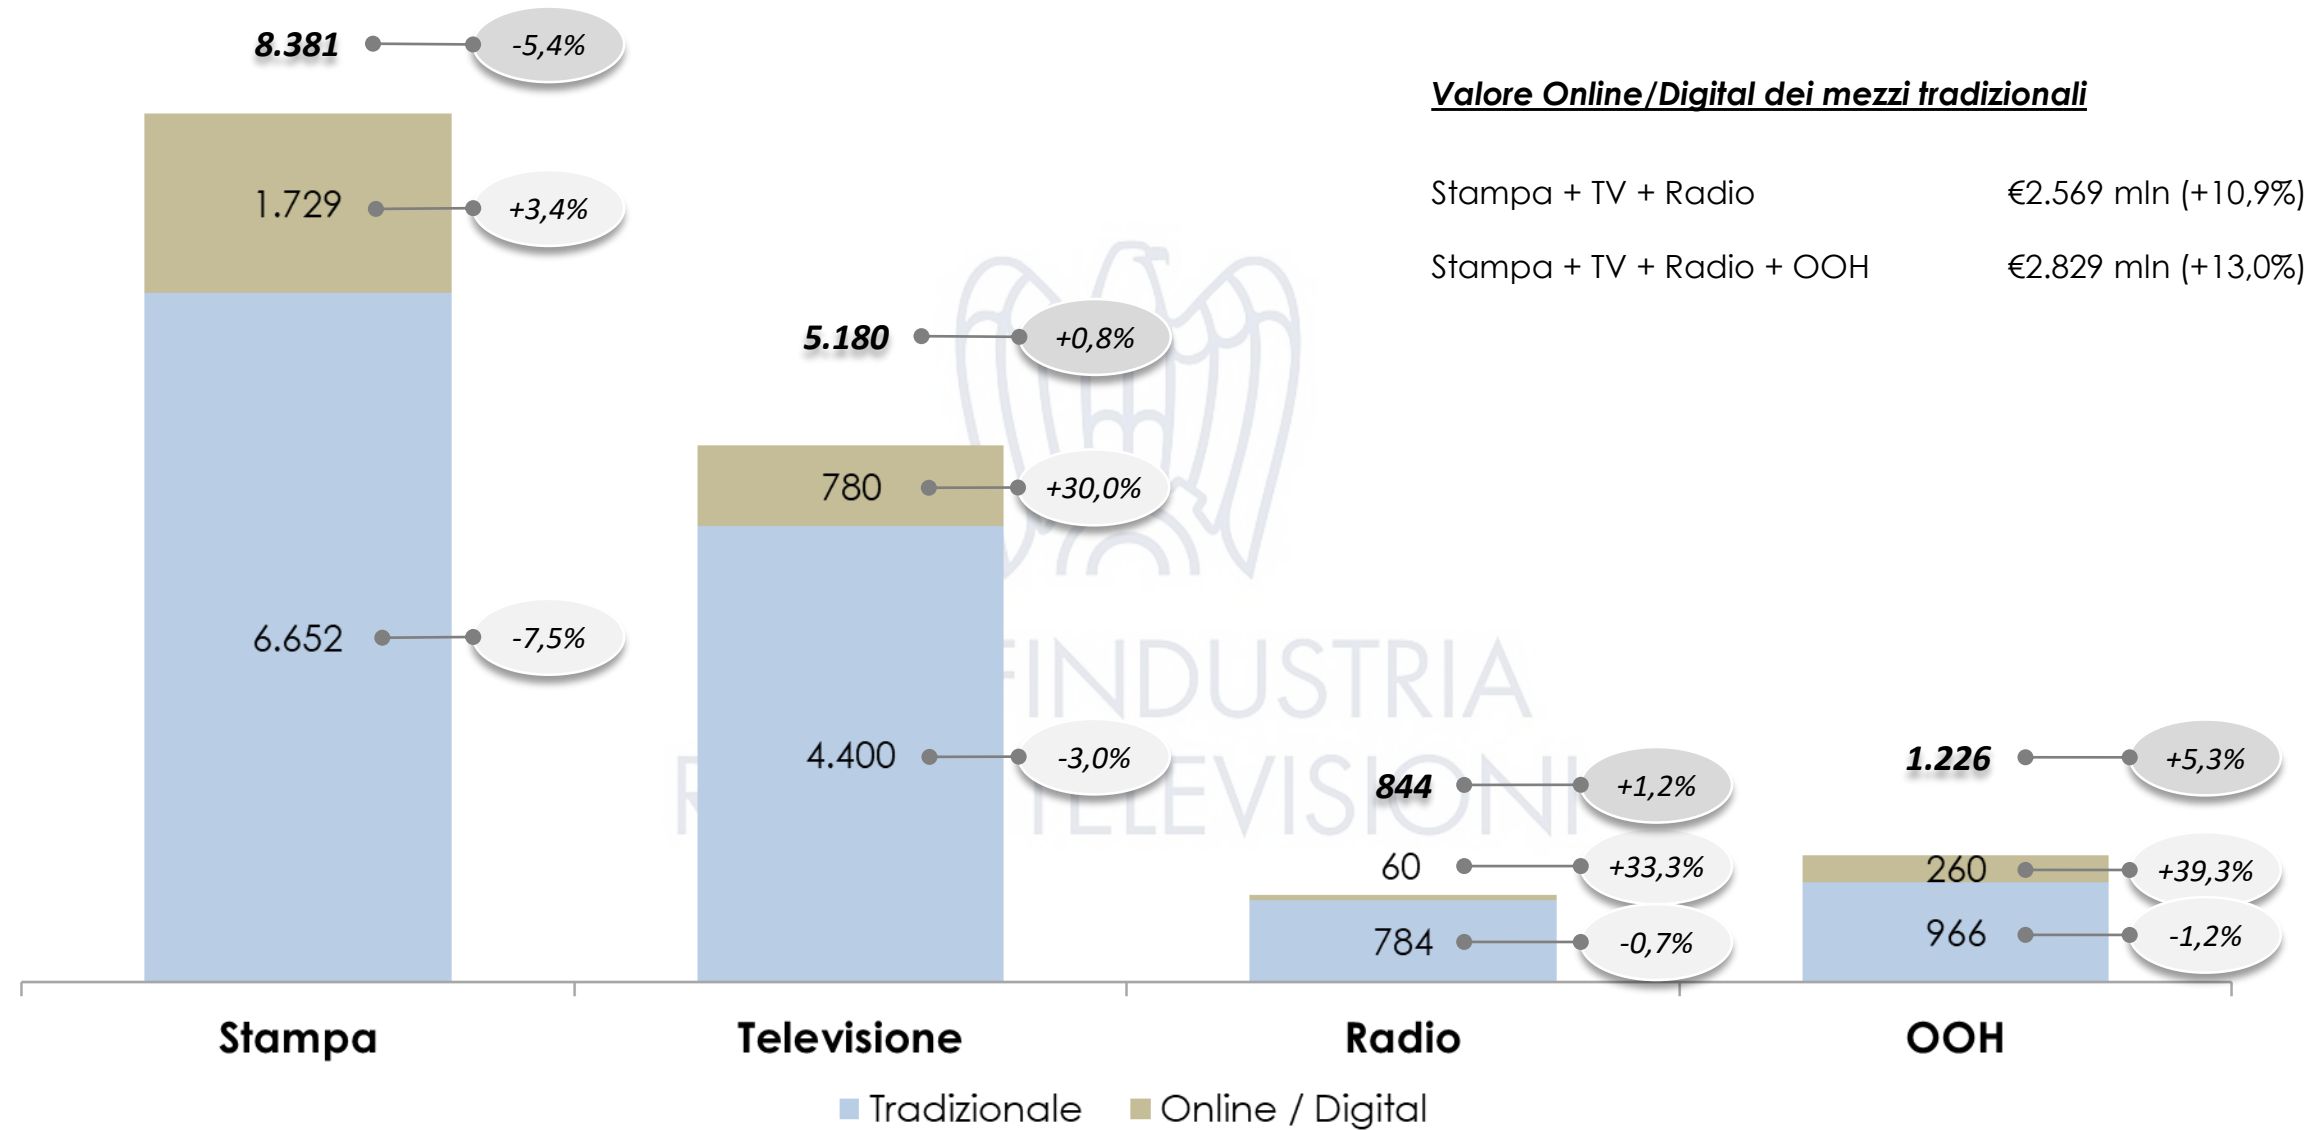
8.381 -5,4%

1.729 +3,4%

6.652 -7,5%

5.180 +0,8%

780 +30,0%

4.400 -3,0%

844 +1,2%

60 +33,3%

784 -0,7%

1.226 +5,3%

260 +39,3%

966 -1,2%

Valore Online/Digital dei mezzi tradizionali

| | |
|---|---|
| Stampa + TV + Radio | €2.569 mln (+10,9%) |
| Stampa + TV + Radio + OOH | €2.829 mln (+13,0%) |

INDUSTRIA
R TELEVISIONI

Stampa
Televisione
Radio
OOH

Tradizionale
Online / Digital